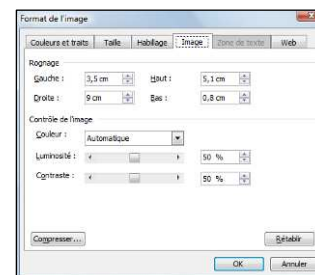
Format de l'image

Couleurs et traits | Taille | Habillage | Image | Zone de texte | Web

Rognage

Gauche : 3,5 cm
Haut : 5,1 cm
Droite : 9 cm
Bas : 0,8 cm

Contrôle de l'image

Couleur : Automatique

Luminosité : 50 %

Contraste : 50 %

Compresser...

Rétablir

OK

Annuler